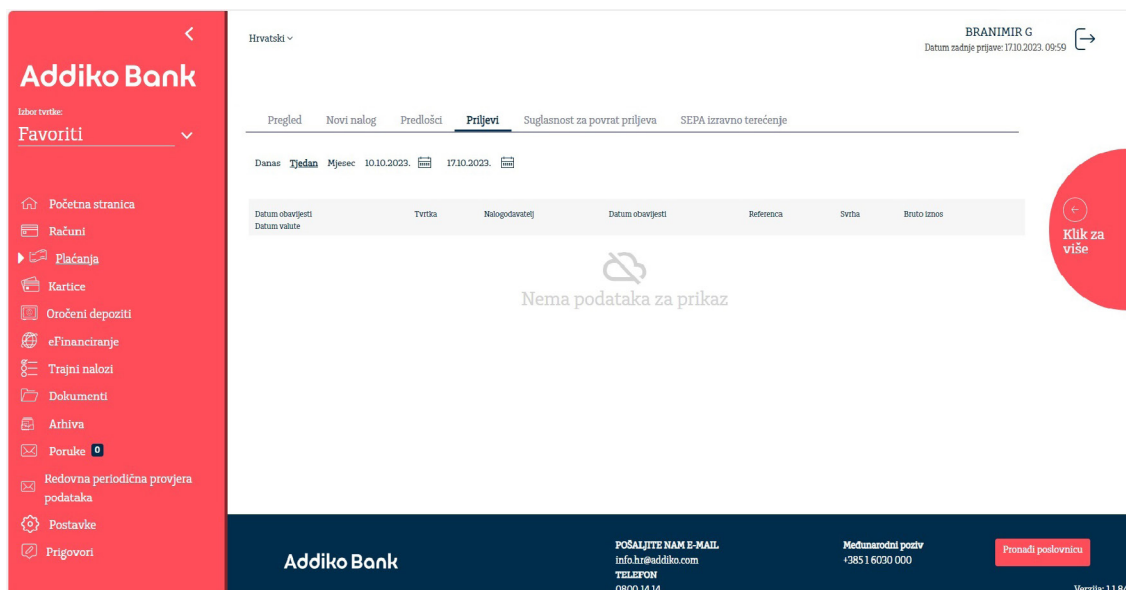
Addiko Bank

Izbor tvrtke:
Favoriti

Početna stranica
Računi
Plaćanja
Kartice
Oročeni depoziti
eFinanciranje
Trajni nalozi
Dokumenti
Arhiva
Poruke 0
Redovna periodična provjera podataka
Postavke
Prigovori

Hrvatski

BRANIMIR G
Datum zadnje prijave: 17.10.2023. 09:59

Pregled | Novi nalog | Predlošci | Priljevi | Suglasnost za povrat priljeva | SEPA izravno terećenje

Danas Tjedan Mjesec 10.10.2023. 17.10.2023.

| Datum obavijesti Datum valute | Tvrtka | Nalogodavatelj | Datum obavijesti | Referenca | Svrha | Bruto iznos |
|---|---|---|---|---|---|---|

Nema podataka za prikaz

Klik za više

Addiko Bank

POŠALJITE NAM E-MAIL
info.hr@addiko.com
TELEFON
0800 14 14

Međunarodni poziv
+385 1 6030 000

Pronađi poslovnicu

Verzija: 1.1.8